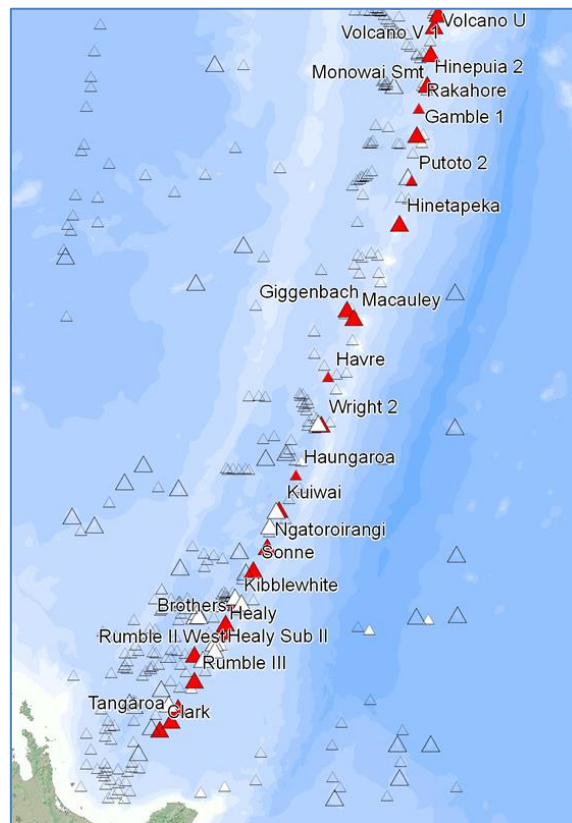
Volcano U
Volcano V
Monowai Smt
Hinepuia 2
Rakahore
Gamble 1
Putoto 2
Hinetapeka
Giggenbach
Macauley
Havre
Wright 2
Haungaroa
Kuiwai
Ngatoroirangi
Sonne
Kibblewhite
Brothers
Healy
Rumble II West
Healy Sub II
Rumble III
Tangaroa
Clark